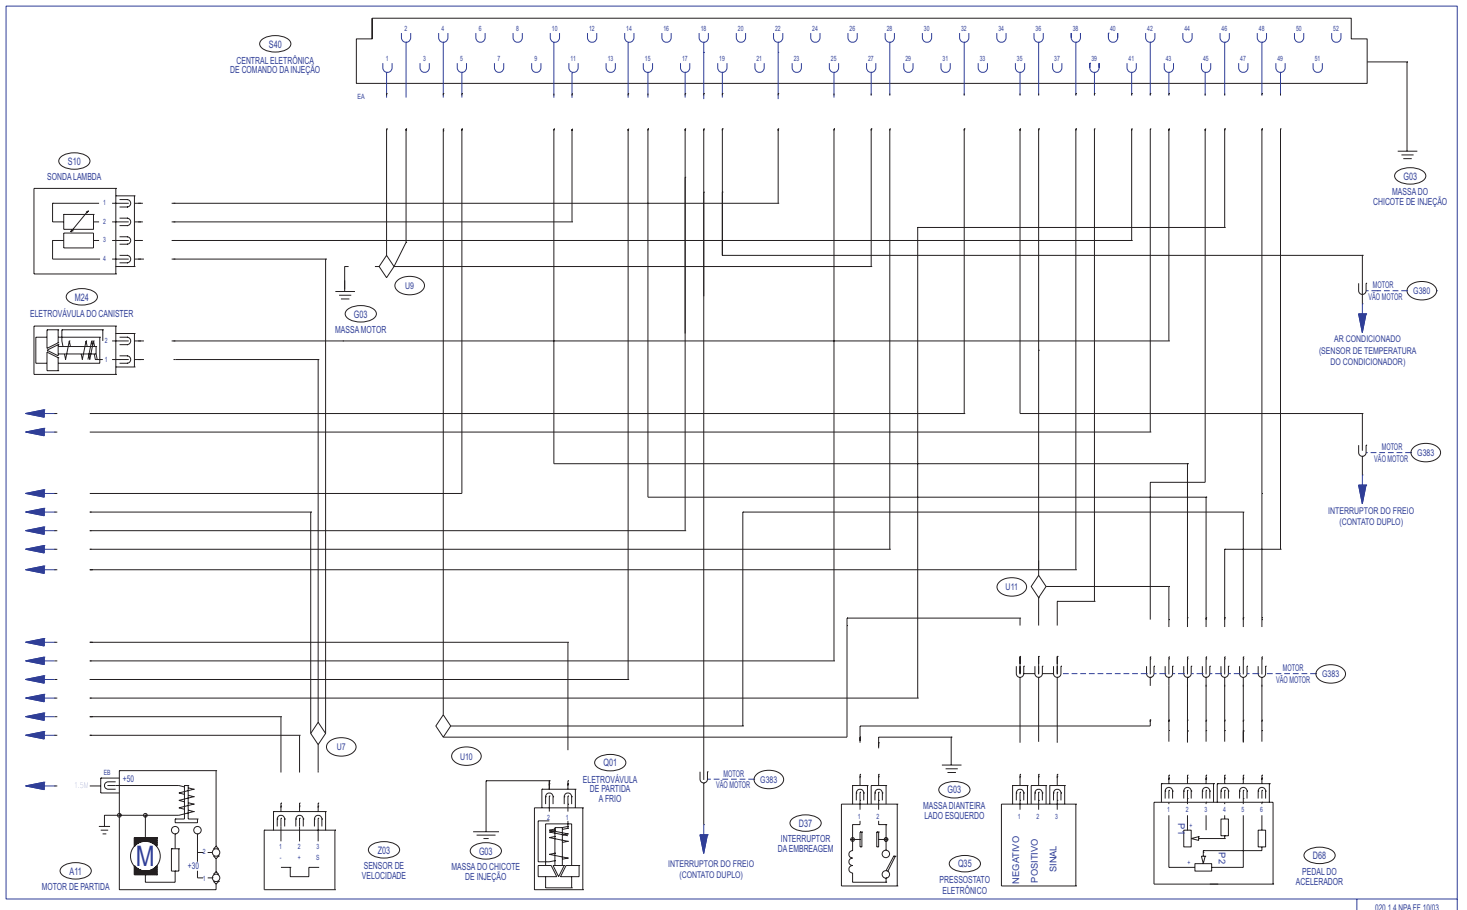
S40
CENTRAL ELETRÔNICA DE COMANDO DA INJEÇÃO

2 4 6 8 10 12 14 16 18 20 22 24 26 28 30 32 34 36 38 40 42 44 46 48 50 52
1 3 5 7 9 11 13 15 17 19 21 23 25 27 29 31 33 35 37 39 41 43 45 47 49 51
EA

S10
SONDA LAMBDA
1
2
3
4

U9

G03
MASSA MOTOR

M24
ELETROVÁVULA DO CANISTER
2
1

G03
MASSA DO CHICOTE DE INJEÇÃO

MOTOR VÃO MOTOR G380
AR CONDICIONADO (SENSOR DE TEMPERATURA DO CONDICIONADOR)

MOTOR VÃO MOTOR G383
INTERRUPTOR DO FREIO (CONTATO DUPLO)

U11

MOTOR VÃO MOTOR G383

U7

U10

EB
+50
1.5M
M
+30

A11
MOTOR DE PARTIDA

1 2 3
- + S
Z03
SENSOR DE VELOCIDADE

G03
MASSA DO CHICOTE DE INJEÇÃO

Q01
ELETROVÁVULA DE PARTIDA A FRIO
2 1

MOTOR VÃO MOTOR G383
INTERRUPTOR DO FREIO (CONTATO DUPLO)

D37
INTERRUPTOR DA EMBREAGEM
1 2

G03
MASSA DIANTEIRA LADO ESQUERDO

Q35
PRESSOSTATO ELETRÔNICO
1 2 3
NEGATIVO
POSITIVO
SINAL

1 2 3 4 5 6
P1
P2
D68
PEDAL DO ACELERADOR

020.1.4 NPA FF 10/03